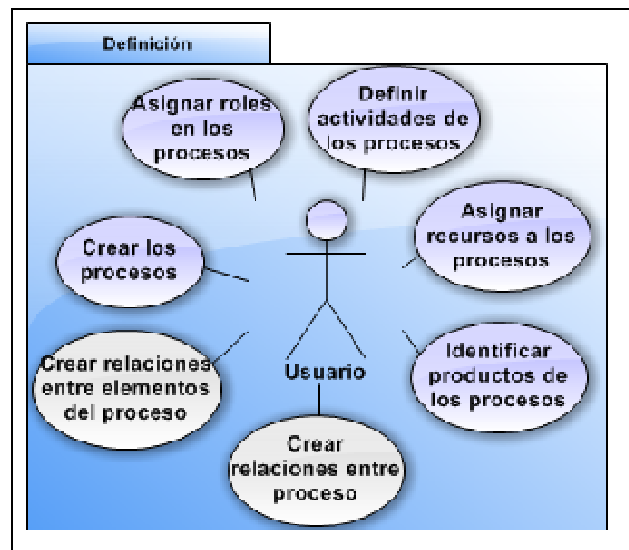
Definición

Asignar roles en los procesos

Definir actividades de los procesos

Crear los procesos

Asignar recursos a los procesos

Crear relaciones entre elementos del proceso

Usuario

Identificar productos de los procesos

Crear relaciones entre proceso